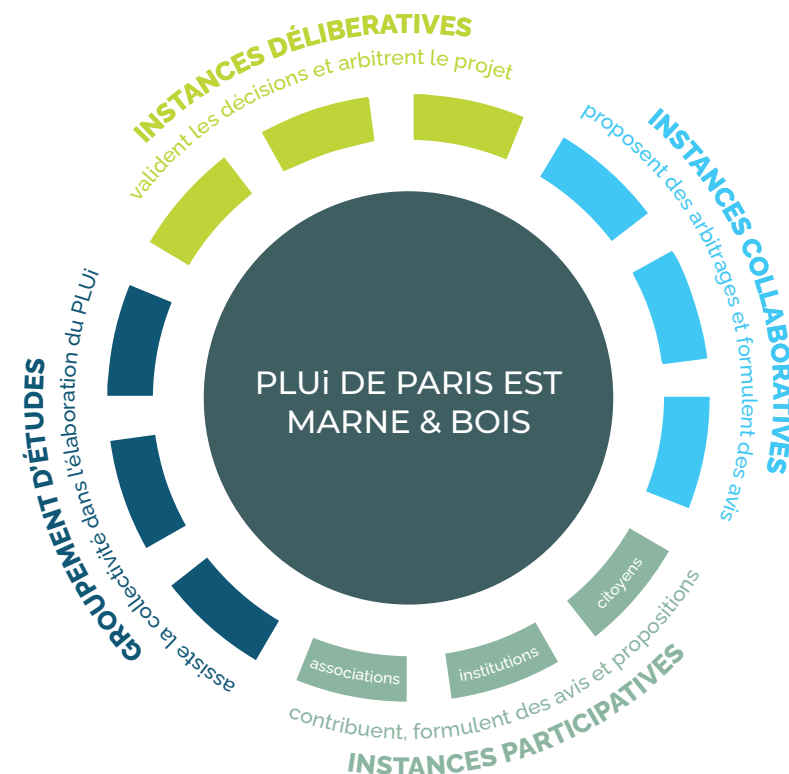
INSTANCES DÉLIBERATIVES
valident les décisions et arbitrent le projet

INSTANCES COLLABORATIVES
proposent des arbitrages et formulent des avis

PLUi DE PARIS EST MARNE & BOIS

citoyens

institutions

associations

INSTANCES PARTICIPATIVES
contribuent, formulent des avis et propositions

GROUPEMENT D'ÉTUDES
assiste la collectivité dans l'élaboration du PLUi